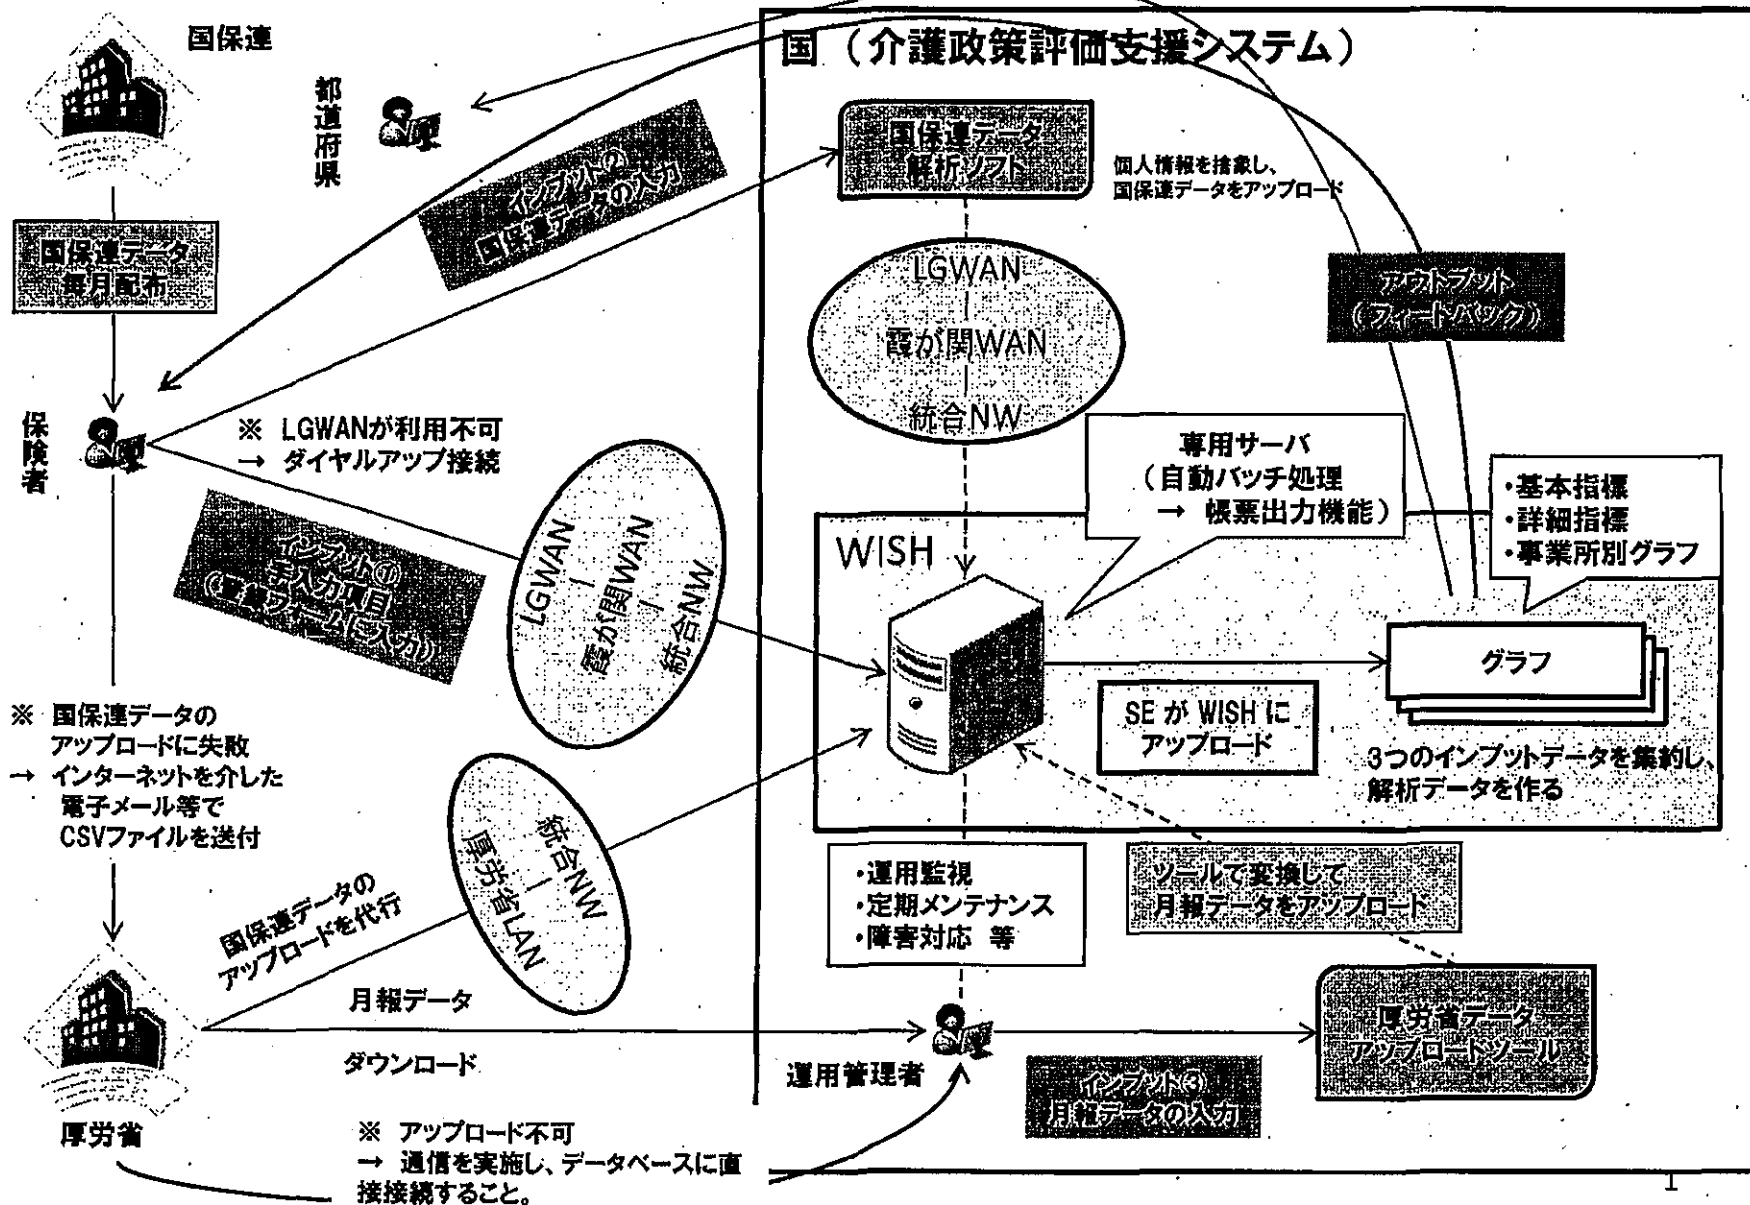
国保連

都道府県

国（介護政策評価支援システム）

国保連データ解析ソフト

個人情報を抽象し、国保連データをアップロード

インプット②国保連データの入力

国保連データ毎月配布

LGWAN
|
霞が関WAN
|
統合NW

アウトプット（フィードバック）

保険者

※ LGWANが利用不可
→ ダイヤルアップ接続

専用サーバ（自動バッチ処理 → 帳票出力機能）

・基本指標
・詳細指標
・事業所別グラフ

インプット①手入力項目（登録フォームに入力）

LGWAN
|
霞が関WAN
|
統合NW

WISH

グラフ

※ 国保連データのアップロードに失敗
→ インターネットを介した電子メール等でCSVファイルを送付

SE が WISH にアップロード

3つのインプットデータを集約し、解析データを作る

統合NW
|
厚労省LAN

国保連データのアップロードを代行

・運用監視
・定期メンテナンス
・障害対応 等

ツールで変換して月報データをアップロード

月報データ

ダウンロード

運用管理者

厚労省データアップロードツール

インプット③月報データの入力

厚労省

※ アップロード不可
→ 通信を実施し、データベースに直接接続すること。

1